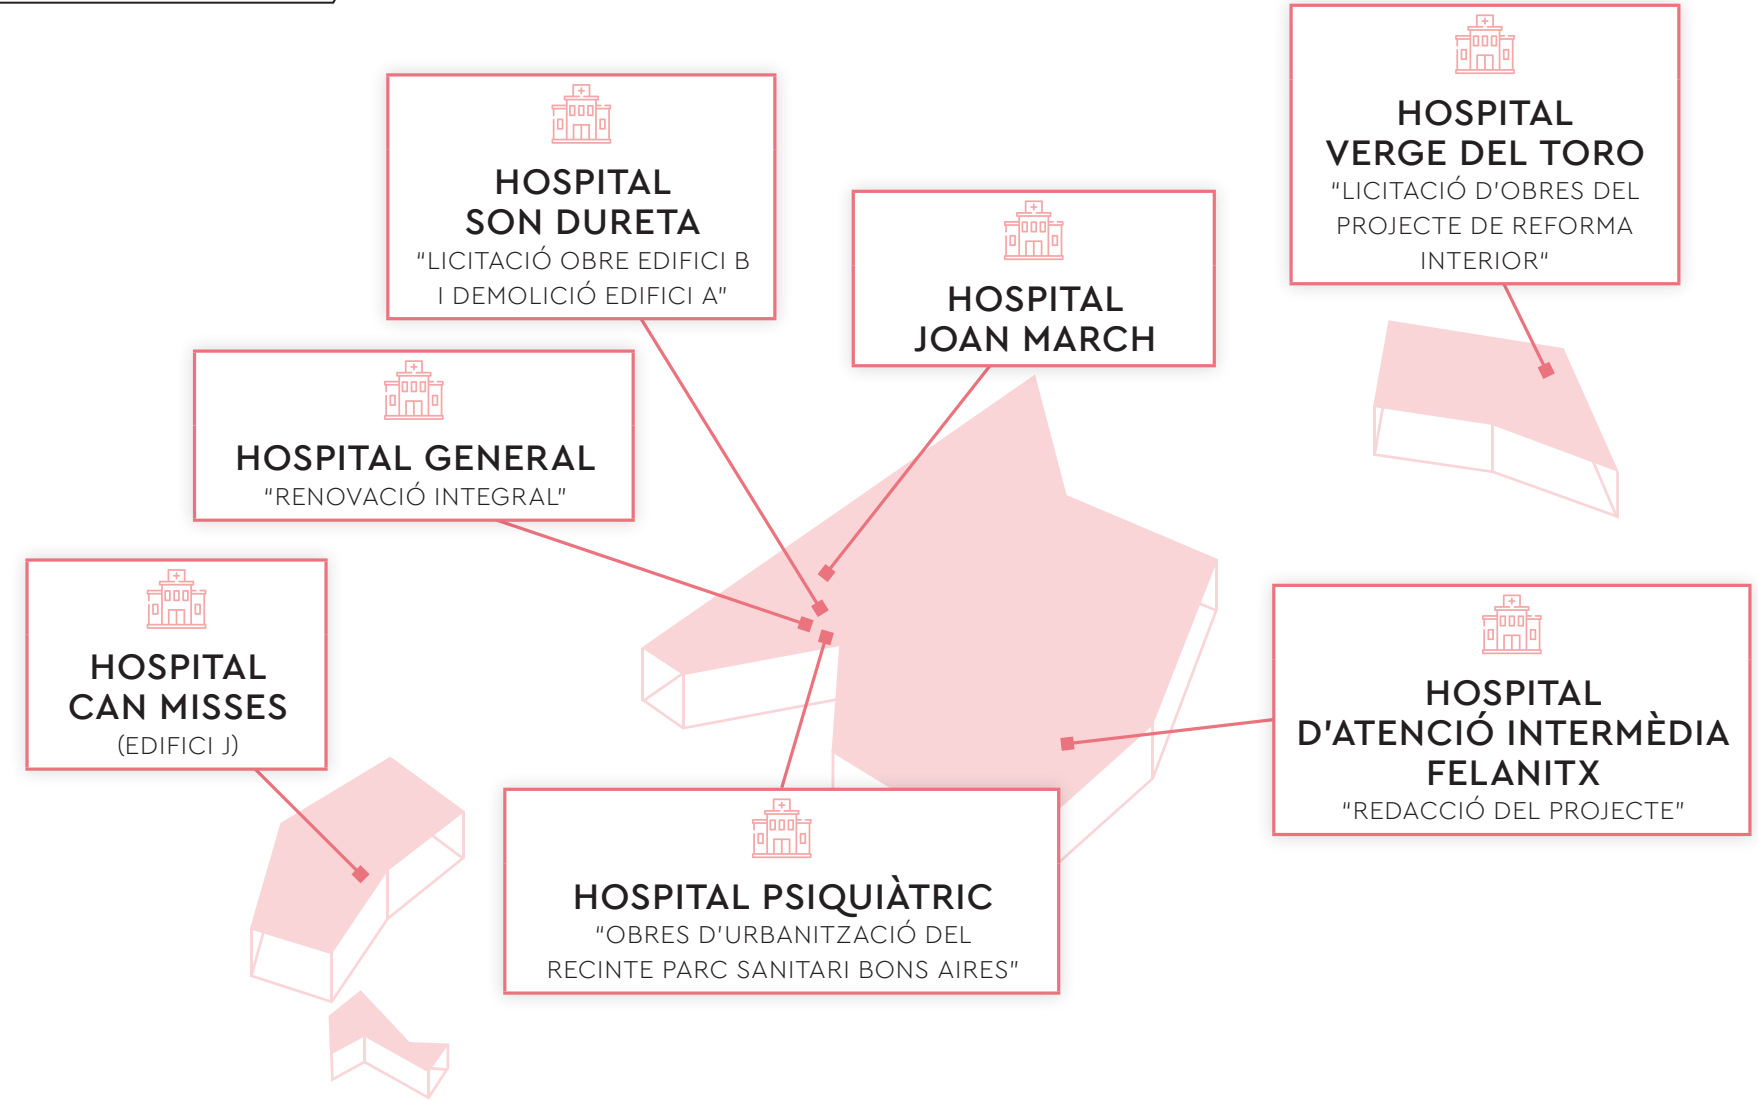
HOSPITAL SON DURETA
"LICITACIÓ OBRE EDIFICI B I DEMOLICIÓ EDIFICI A"

HOSPITAL JOAN MARCH

HOSPITAL VERGE DEL TORO
"LICITACIÓ D'OBRES DEL PROJECTE DE REFORMA INTERIOR"

HOSPITAL GENERAL
"RENOVACIÓ INTEGRAL"

HOSPITAL CAN MISSES
(EDIFICI J)

HOSPITAL D'ATENCIÓ INTERMÈDIA FELANITX
"REDACCIÓ DEL PROJECTE"

HOSPITAL PSIQUIÀTRIC
"OBRES D'URBANITZACIÓ DEL RECINTE PARC SANITARI BONS AIRES"